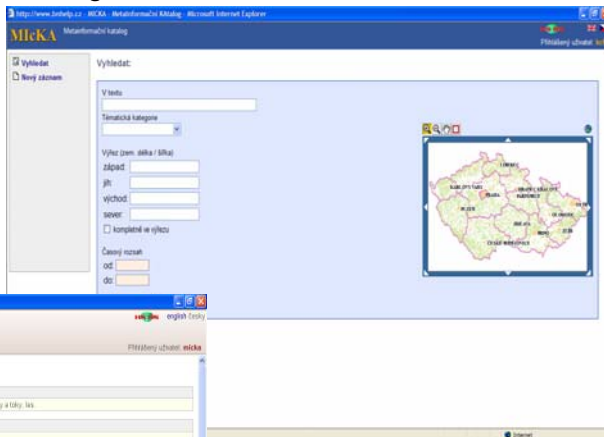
http://www.bnhelp.cz - MICKA - Metainformační Katalog - Microsoft Internet Explorer

MICKA Metainformační katalog

Přihlášený uživatel: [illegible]

Vyhledat
Nový záznam

Vyhledat:

V textu

Tématická kategorie

Výřez (zem. délka / šířka)
západ:
jih:
východ:
sever:
kompletně ve výřezu

Časový rozsah
od:
do:

LIBEREC
KARLOVY VARY
PRAHA
HRADEC KRÁLOVÉ
PARDUBICE
PLZEŇ
OLOMOUC
JIHLAVA
BRNO
ZLÍN
ČESKÉ BUDĚJOVICE

english česky
Přihlášený uživatel: micka
y a toky, les

Internet